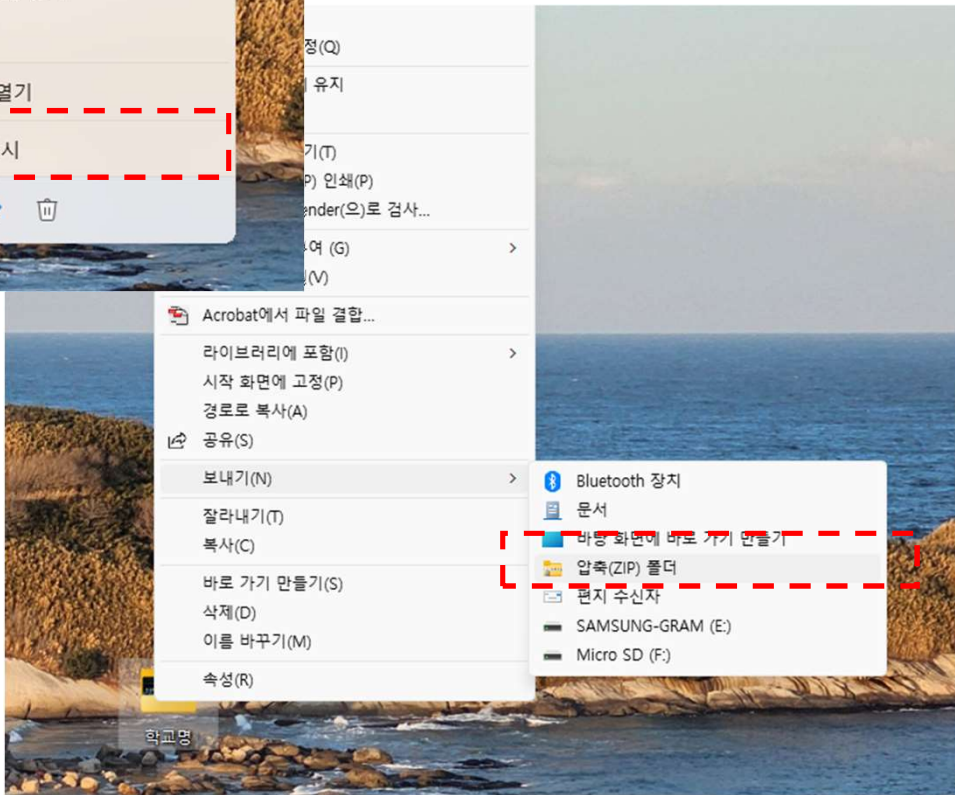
열기

시

정(Q)

유지

기(T)

P) 인쇄(P)

ender(으)로 검사...

여 (G)

(V)

Acrobat에서 파일 결합...

라이브러리에 포함(I)

시작 화면에 고정(P)

경로로 복사(A)

공유(S)

보내기(N)

잘라내기(T)

복사(C)

바로 가기 만들기(S)

삭제(D)

이름 바꾸기(M)

속성(R)

Bluetooth 장치

문서

바탕 화면에 바로 가기 만들기

압축(ZIP) 폴더

편지 수신자

SAMSUNG-GRAM (E:)

Micro SD (F:)

학교명